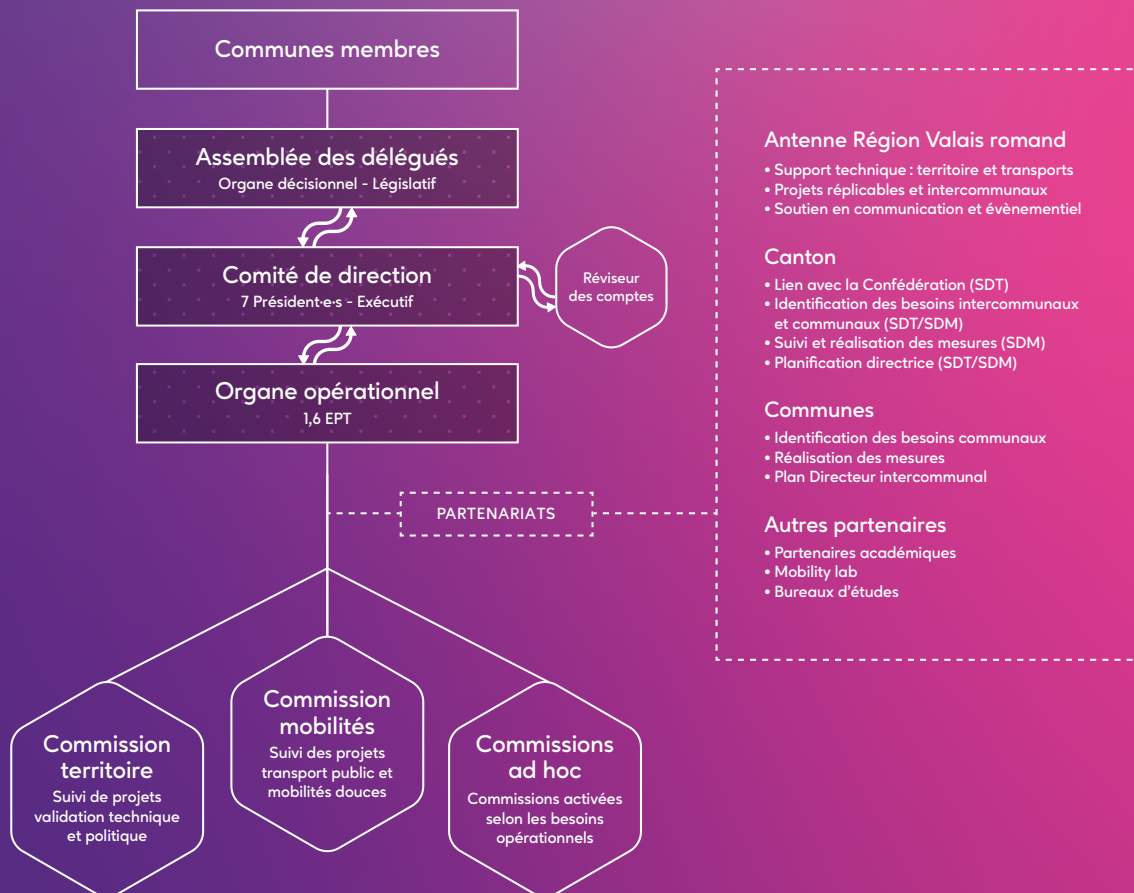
Communes membres

Assemblée des délégués
Organe décisionnel - Législatif

Comité de direction
7 Président·e·s - Exécutif

Réviseur des comptes

Organe opérationnel
1,6 EPT

PARTENARIATS

Antenne Région Valais romand
• Support technique : territoire et transports
• Projets réplicables et intercommunaux
• Soutien en communication et évènementiel

Canton
• Lien avec la Confédération (SDT)
• Identification des besoins intercommunaux et communaux (SDT/SDM)
• Suivi et réalisation des mesures (SDM)
• Planification directrice (SDT/SDM)

Communes
• Identification des besoins communaux
• Réalisation des mesures
• Plan Directeur intercommunal

Autres partenaires
• Partenaires académiques
• Mobility lab
• Bureaux d'études

Commission territoire
Suivi de projets validation technique et politique

Commission mobilités
Suivi des projets transport public et mobilités douces

Commissions ad hoc
Commissions activées selon les besoins opérationnels